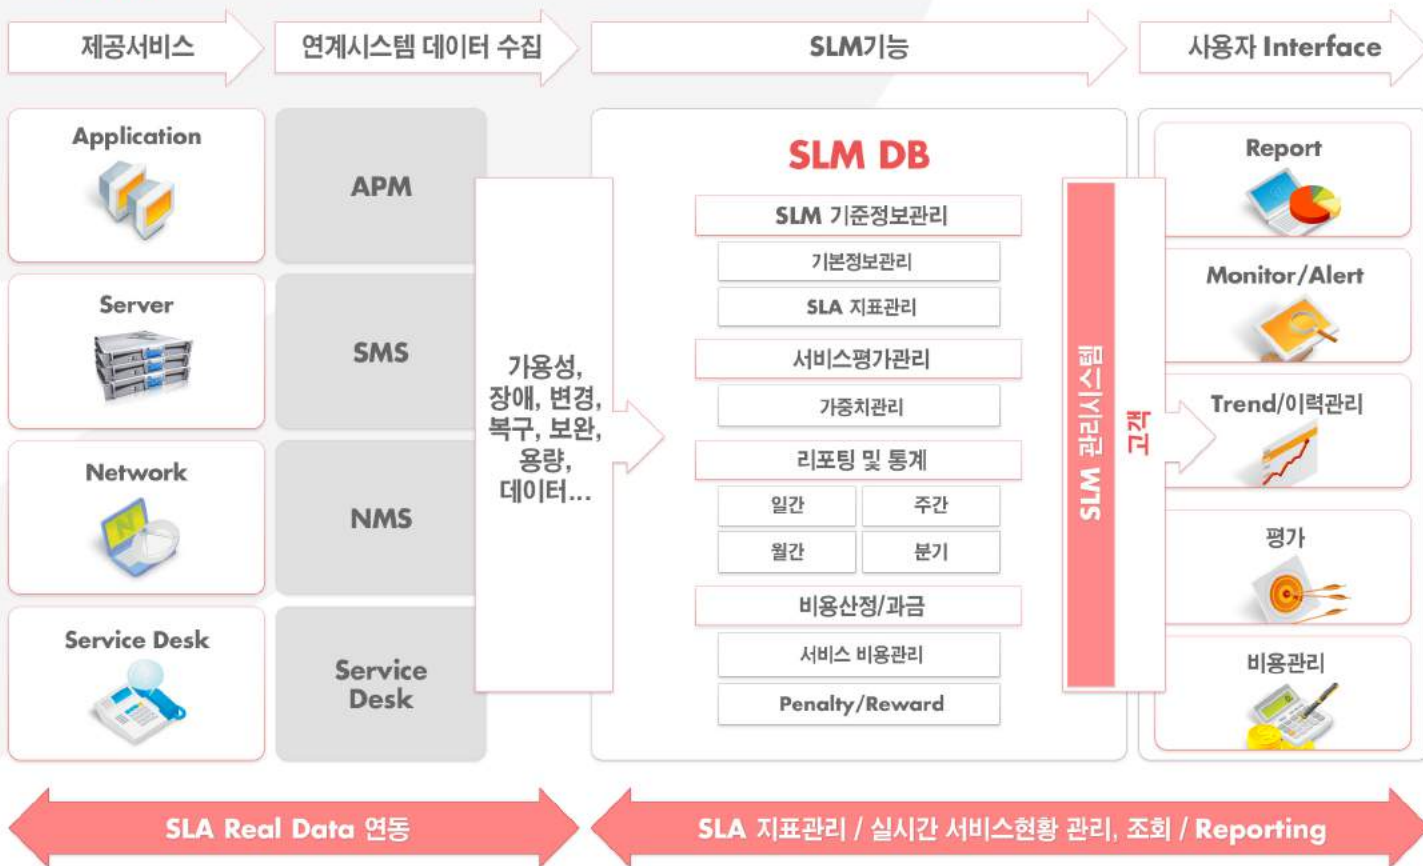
제공서비스

연계시스템 데이터 수집

SLM기능

사용자 Interface

Application

Server

Network

Service Desk

APM

SMS

NMS

Service Desk

가용성, 장애, 변경, 복구, 보완, 용량, 데이터...

SLM DB

SLM 기준정보관리

기본정보관리

SLA 지표관리

서비스평가관리

가중치관리

리포팅 및 통계

| 일간 | 주간 |
|---|---|
| 월간 | 분기 |

비용산정/과금

서비스 비용관리

Penalty/Reward

SLM 관리시스템

고객

Report

Monitor/Alert

Trend/이력관리

평가

비용관리

SLA Real Data 연동

SLA 지표관리 / 실시간 서비스현황 관리, 조회 / Reporting